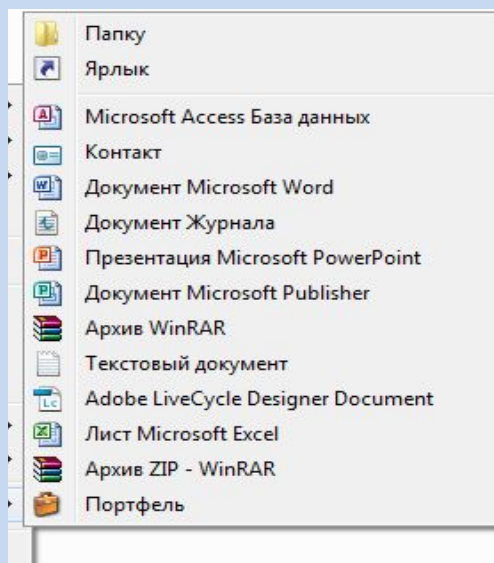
Папку
Ярлык

Microsoft Access База данных
Контакт
Документ Microsoft Word
Документ Журнала
Презентация Microsoft PowerPoint
Документ Microsoft Publisher
Архив WinRAR
Текстовый документ
Adobe LiveCycle Designer Document
Лист Microsoft Excel
Архив ZIP - WinRAR
Портфель